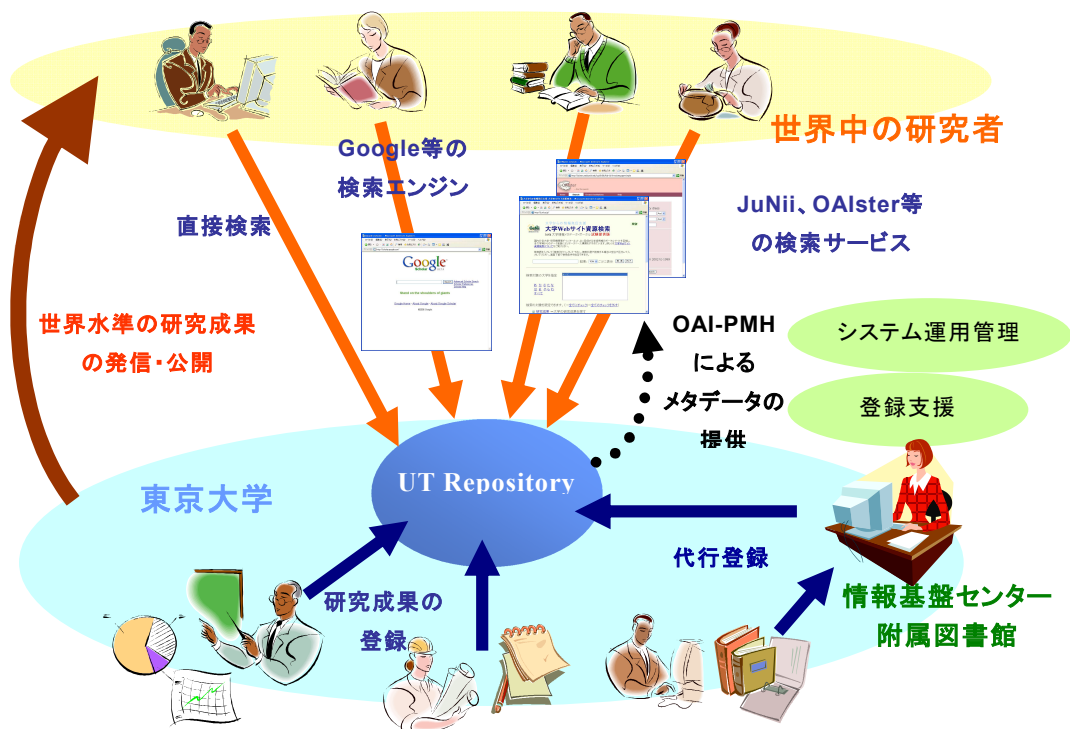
世界中の研究者

Google等の
検索エンジン

直接検索

JuNii、OAIster等
の検索サービス

Google

大学Webサイト資源検索

世界水準の研究成果
の発信・公開

OAI-PMH
による
メタデータの
提供

システム運用管理

登録支援

東京大学

UT Repository

代行登録

研究成果の
登録

情報基盤センター
附属図書館